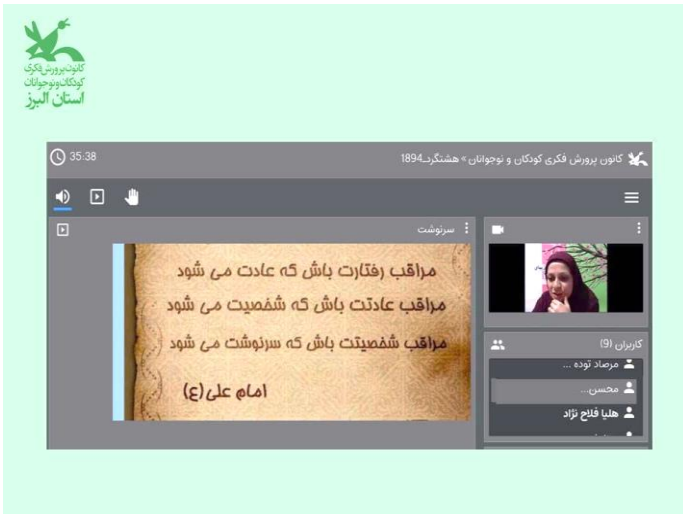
کانون پرورش فکری کودکان و نوجوانان
استان البرز

35:38

کانون پرورش فکری کودکان و نوجوانان » هشتگرد1894

سرنوشت

مراقب رفتارت باش که عادت می شود
مراقب عادتت باش که شخصیت می شود
مراقب شخصیتت باش که سرنوشت می شود
امام علی(ع)

کاربران (9)
مرصاد توده ...
محسن...
هلیا فلاح نژاد